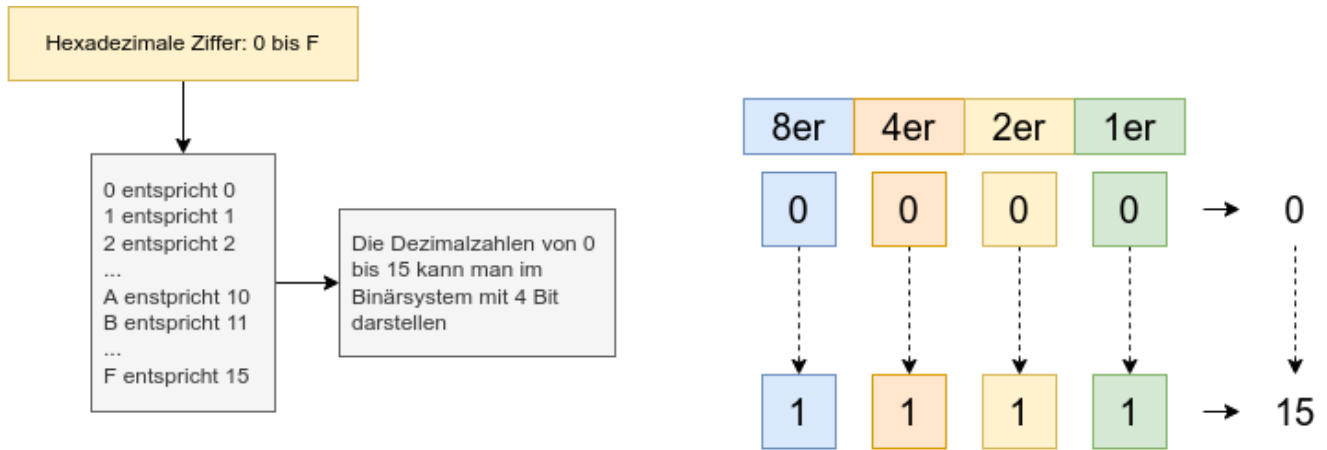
Hexadezimale Ziffer: 0 bis F

0 entspricht 0
1 entspricht 1
2 entspricht 2
...
A enstpricht 10
B entspricht 11
...
F entspricht 15

Die Dezimalzahlen von 0 bis 15 kann man im Binärsystem mit 4 Bit darstellen

| 8er | 4er | 2er | 1er |
|---|---|---|---|
| 0 | 0 | 0 | 0 |
| 1 | 1 | 1 | 1 |

0

15